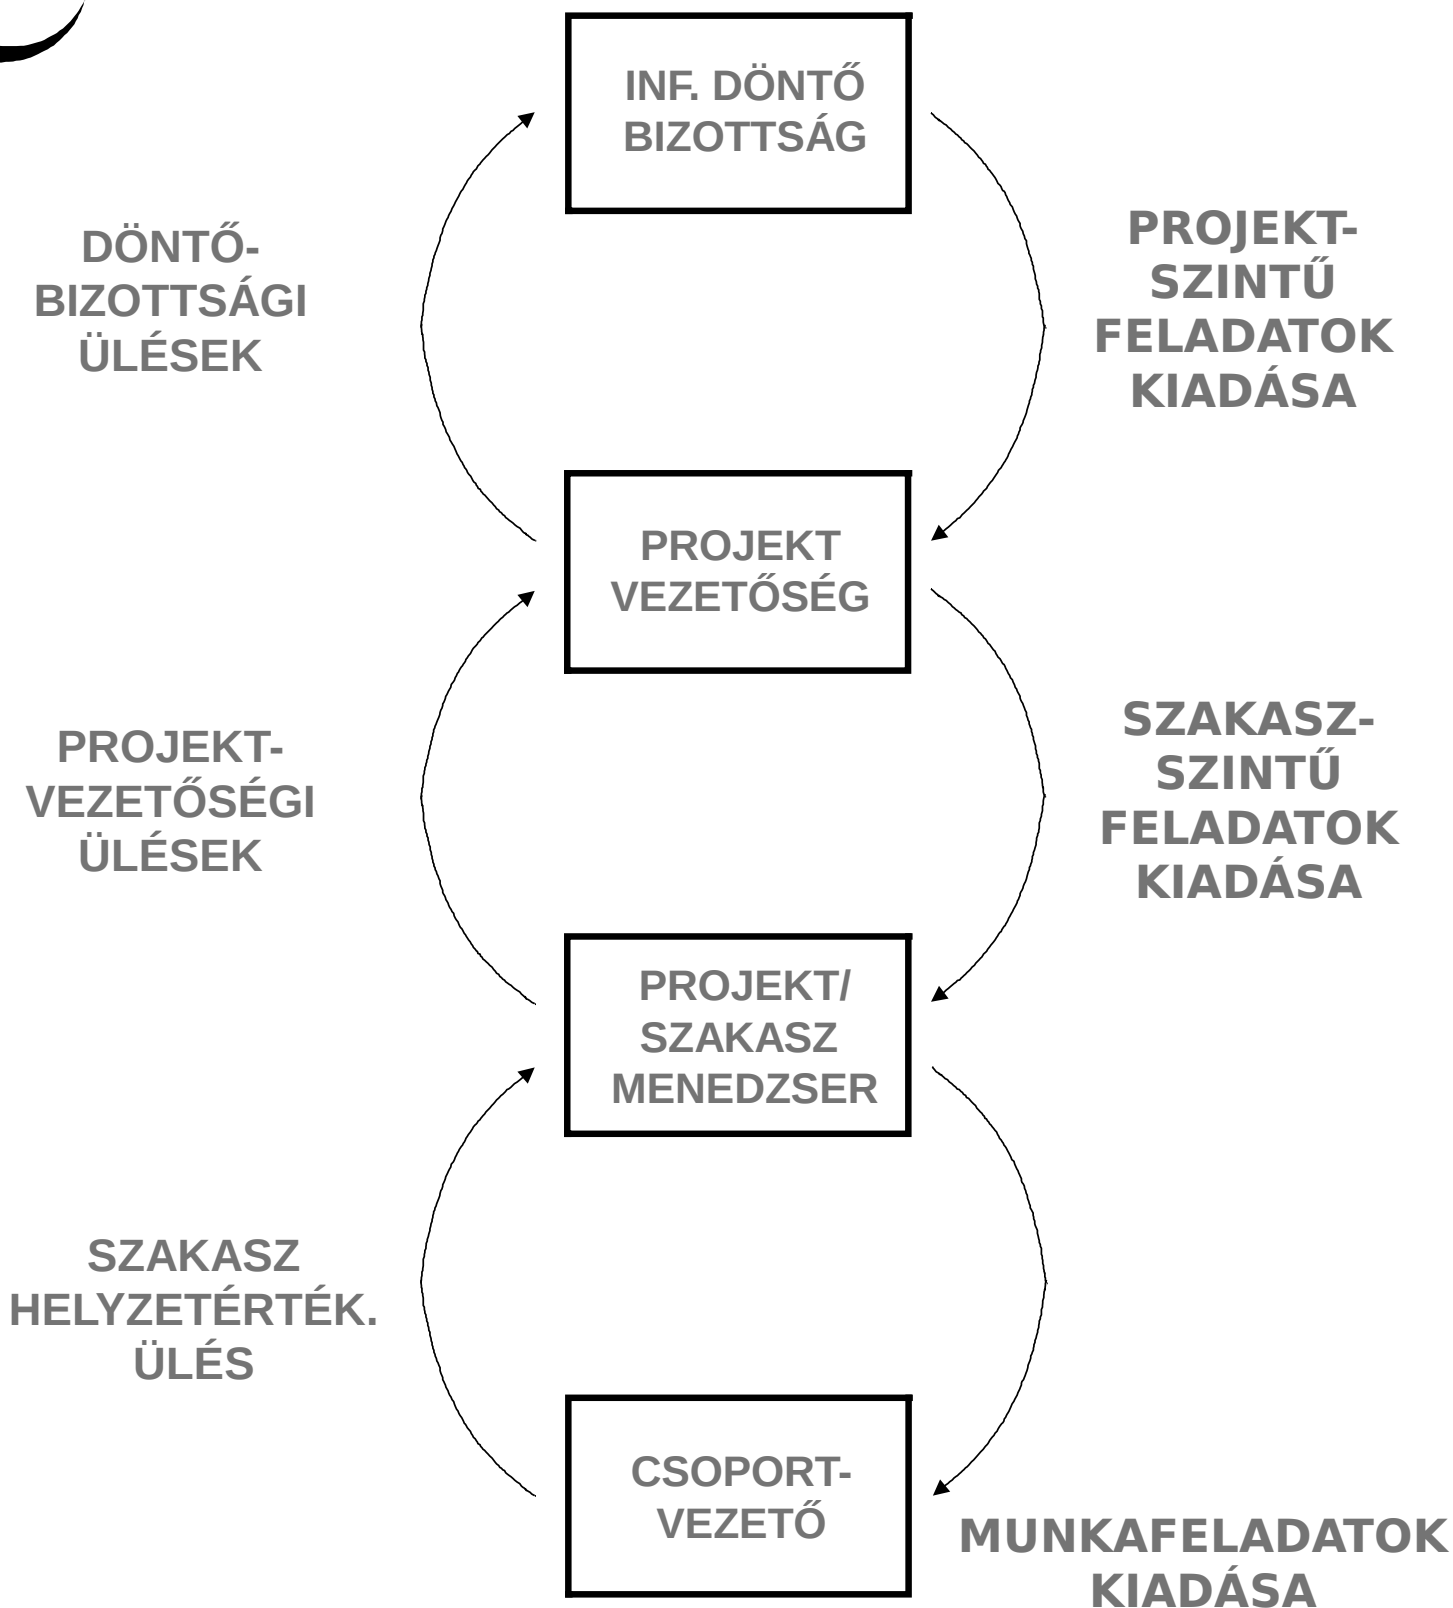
INF. DÖNTŐ BIZOTTSÁG

DÖNTŐ-BIZOTTSÁGI ÜLÉSEK

PROJEKT-SZINTŰ FELADATOK KIADÁSA

PROJEKT VEZETŐSÉG

PROJEKT-VEZETŐSÉGI ÜLÉSEK

SZAKASZ-SZINTŰ FELADATOK KIADÁSA

PROJEKT/ SZAKASZ MENEDZSER

SZAKASZ HELYZETÉRTÉK. ÜLÉS

CSOPORT-VEZETŐ

MUNKAFELADATOK KIADÁSA